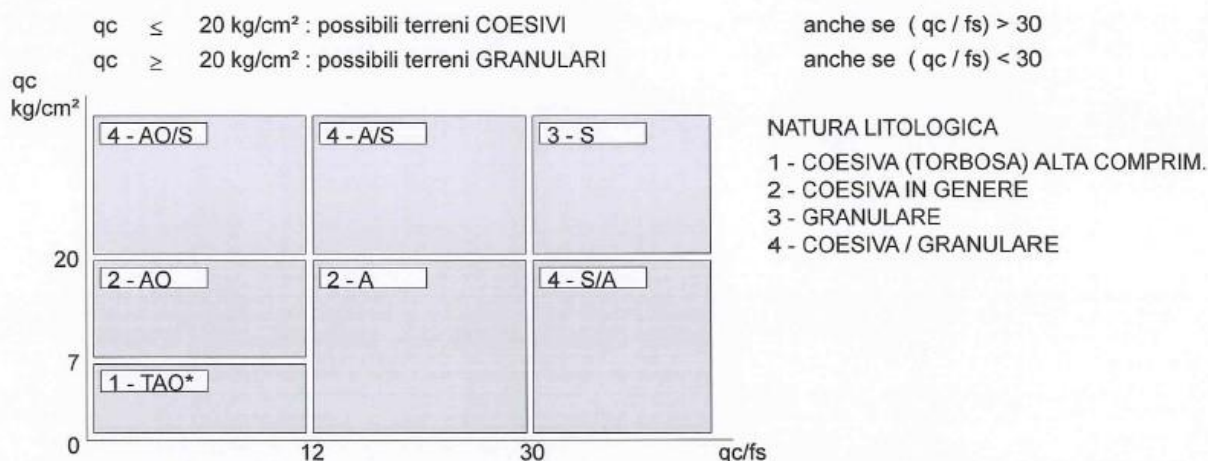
qc $\leq$ 20 kg/cm² : possibili terreni COESIVI anche se ( qc / fs) > 30

qc $\geq$ 20 kg/cm² : possibili terreni GRANULARI anche se ( qc / fs) < 30

qc
kg/cm²

4 - AO/S
4 - A/S
3 - S

20

2 - AO
2 - A
4 - S/A

7

1 - TAO*

0
12
30
qc/fs

NATURA LITOLOGICA
1 - COESIVA (TORBOSA) ALTA COMPRIM.
2 - COESIVA IN GENERE
3 - GRANULARE
4 - COESIVA / GRANULARE